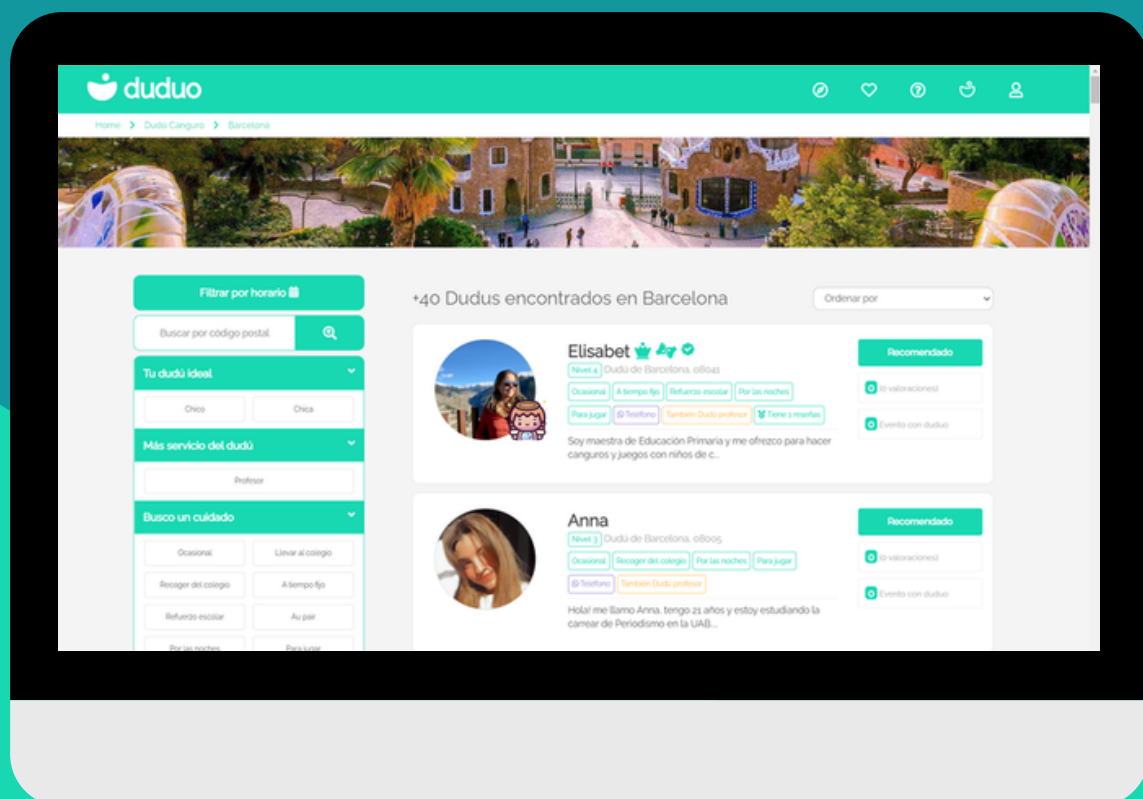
duduo

Home > Dudú Canguro > Barcelona

Filtrar por horario

Buscar por código postal

Tu dudú ideal

Chico

Chica

Más servicio del dudú

Profesor

Busco un cuidado

Ocasional

Llevar al colegio

Recoger del colegio

A tiempo fijo

Refuerzo escolar

Au pair

Por las noches

Para jugar

+40 Dudus encontrados en Barcelona

Ordenar por

Elisabet

Nivel 4 Dudú de Barcelona, 08041

Ocasional A tiempo fijo Refuerzo escolar Por las noches Para jugar Teléfono También Dudú profesor Tiene 1 reseñas

Soy maestra de Educación Primaria y me ofrezco para hacer canguros y juegos con niños de c...

Recomendado

(0 valoraciones)

Evento con duduo

Anna

Nivel 3 Dudú de Barcelona, 08005

Ocasional Recoger del colegio Por las noches Para jugar Teléfono También Dudú profesor

Hola! me llamo Anna, tengo 21 años y estoy estudiando la carrear de Periodismo en la UAB...

Recomendado

(0 valoraciones)

Evento con duduo